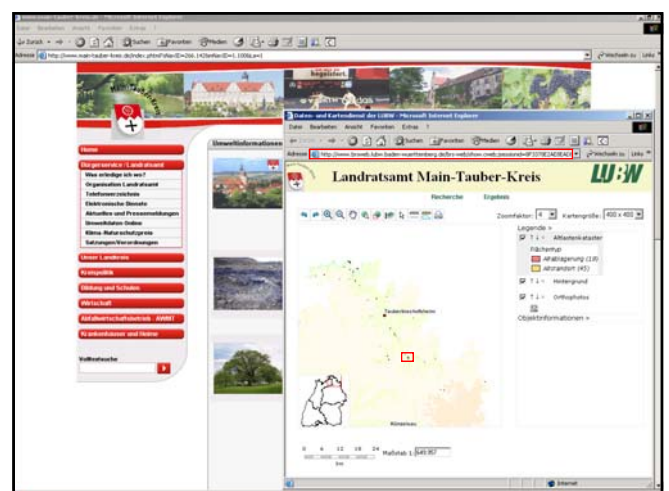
Landratsamt Main-Tauber-Kreis

LUBW

Recherche   Ergebnis

Zoomfaktor: 4   Kartengröße: 400 x 400

Legende »

Altlastenkataster

Flächentyp

Altablagerung (19)

Altstandort (45)

Hintergrund

Orthophotos

Objektinformationen »

Tauberbischofsheim

Künzelsau

Maßstab 1: 649.957

Home

Bürgerservice / Landratsamt

Was erledige ich wo?

Organisation Landratsamt

Telefonverzeichnis

Elektronische Dienste

Aktuelles und Pressemeldungen

Umweltdaten-Online

Klima-Naturschutzpreis

Satzungen/Verordnungen

Unser Landkreis

Kreispolitik

Bildung und Schulen

Wirtschaft

Abfallwirtschaftsbetrieb - AWMT

Krankenhäuser und Heime

Volltextsuche

Umweltinformationen

Internet